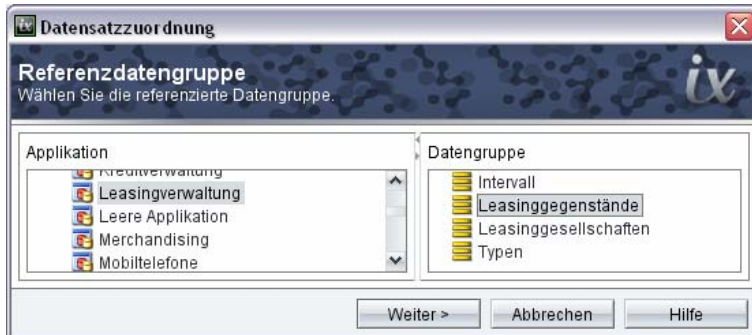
Datensatzzuordnung

Referenzdatengruppe
Wählen Sie die referenzierte Datengruppe.

ix

Applikation
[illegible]
Leasingverwaltung
Leere Applikation
Merchandising
Mobiltelefone

Datengruppe
Intervall
Leasinggegenstände
Leasinggesellschaften
Typen

Weiter >
Abbrechen
Hilfe